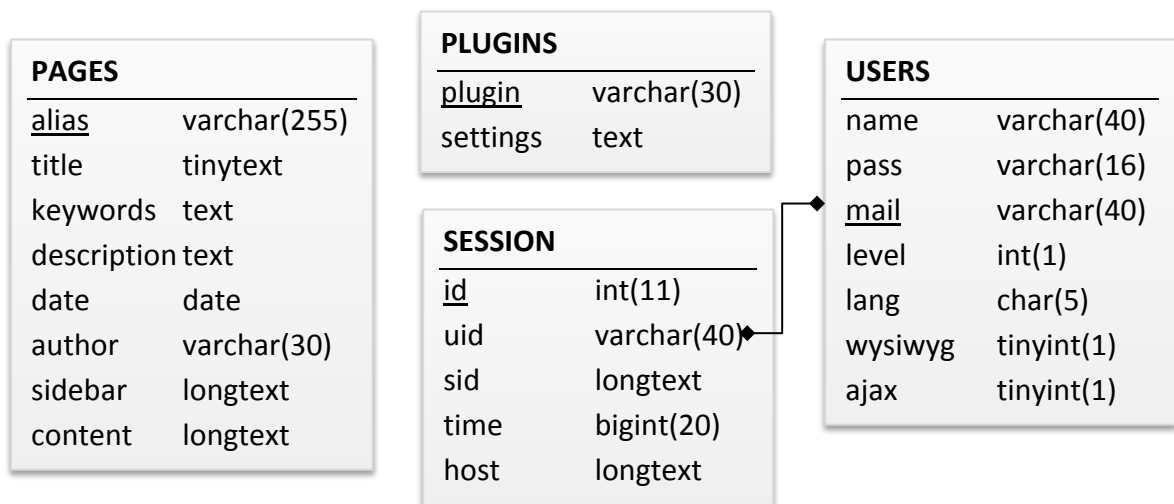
**PAGES**

| | |
|---|---|
| alias | varchar(255) |
| title | tinytext |
| keywords | text |
| description | text |
| date | date |
| author | varchar(30) |
| sidebar | longtext |
| content | longtext |

**PLUGINS**

| | |
|---|---|
| plugin | varchar(30) |
| settings | text |

**SESSION**

| | |
|---|---|
| id | int(11) |
| uid | varchar(40) |
| sid | longtext |
| time | bigint(20) |
| host | longtext |

**USERS**

| | |
|---|---|
| name | varchar(40) |
| pass | varchar(16) |
| mail | varchar(40) |
| level | int(1) |
| lang | char(5) |
| wysiwyg | tinyint(1) |
| ajax | tinyint(1) |